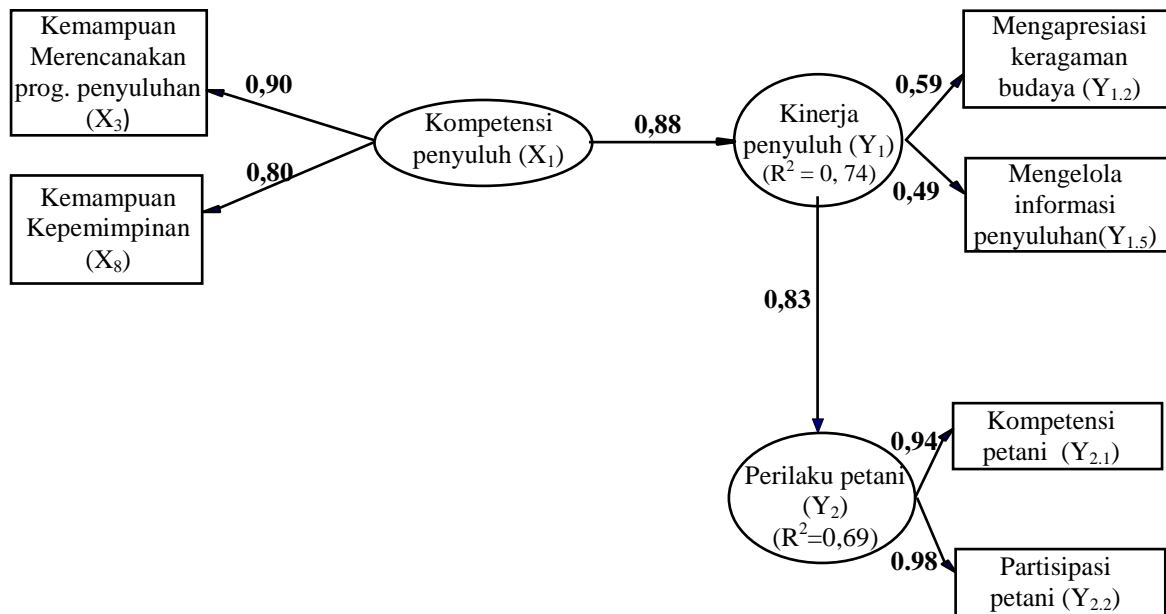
Kemampuan Merencanakan prog. penyuluhan ($X_3$)

0,90

Kompetensi penyuluh ($X_1$)

0,88

Kinerja penyuluh ($Y_1$) ($R^2$ = 0, 74)

0,59

Mengapresiasi keragaman budaya ($Y_{1.2}$)

0,80

Kemampuan Kepemimpinan ($X_8$)

0,49

Mengelola informasi penyuluhan($Y_{1.5}$)

0,83

Kompetensi petani ($Y_{2.1}$)

0,94

Perilaku petani ($Y_2$) ($R^2$=0,69)

0.98

Partisipasi petani ($Y_{2.2}$)